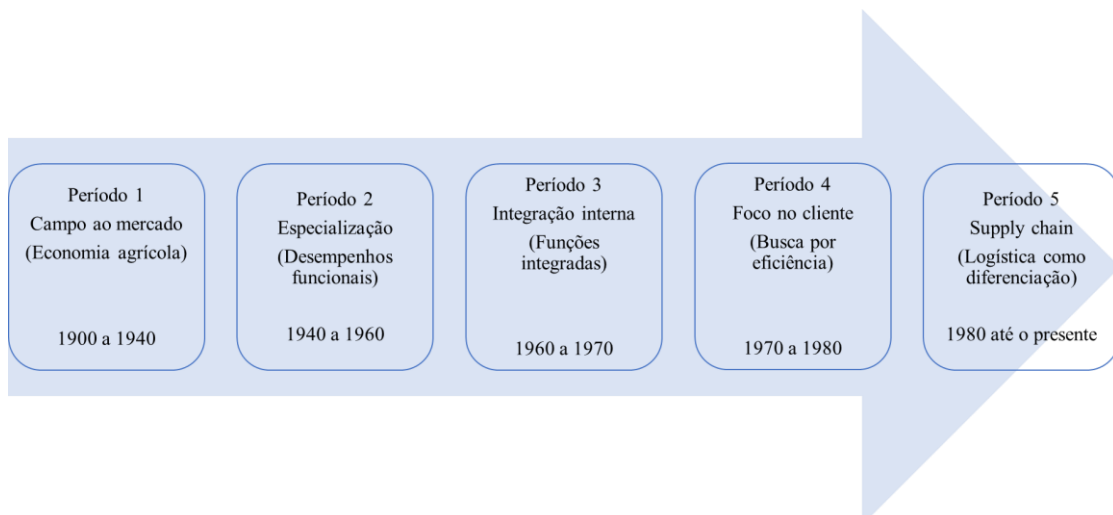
Período 1
Campo ao mercado
(Economia agrícola)

1900 a 1940

Período 2
Especialização
(Desempenhos funcionais)

1940 a 1960

Período 3
Integração interna
(Funções integradas)

1960 a 1970

Período 4
Foco no cliente
(Busca por eficiência)

1970 a 1980

Período 5
Supply chain
(Logística como diferenciação)

1980 até o presente